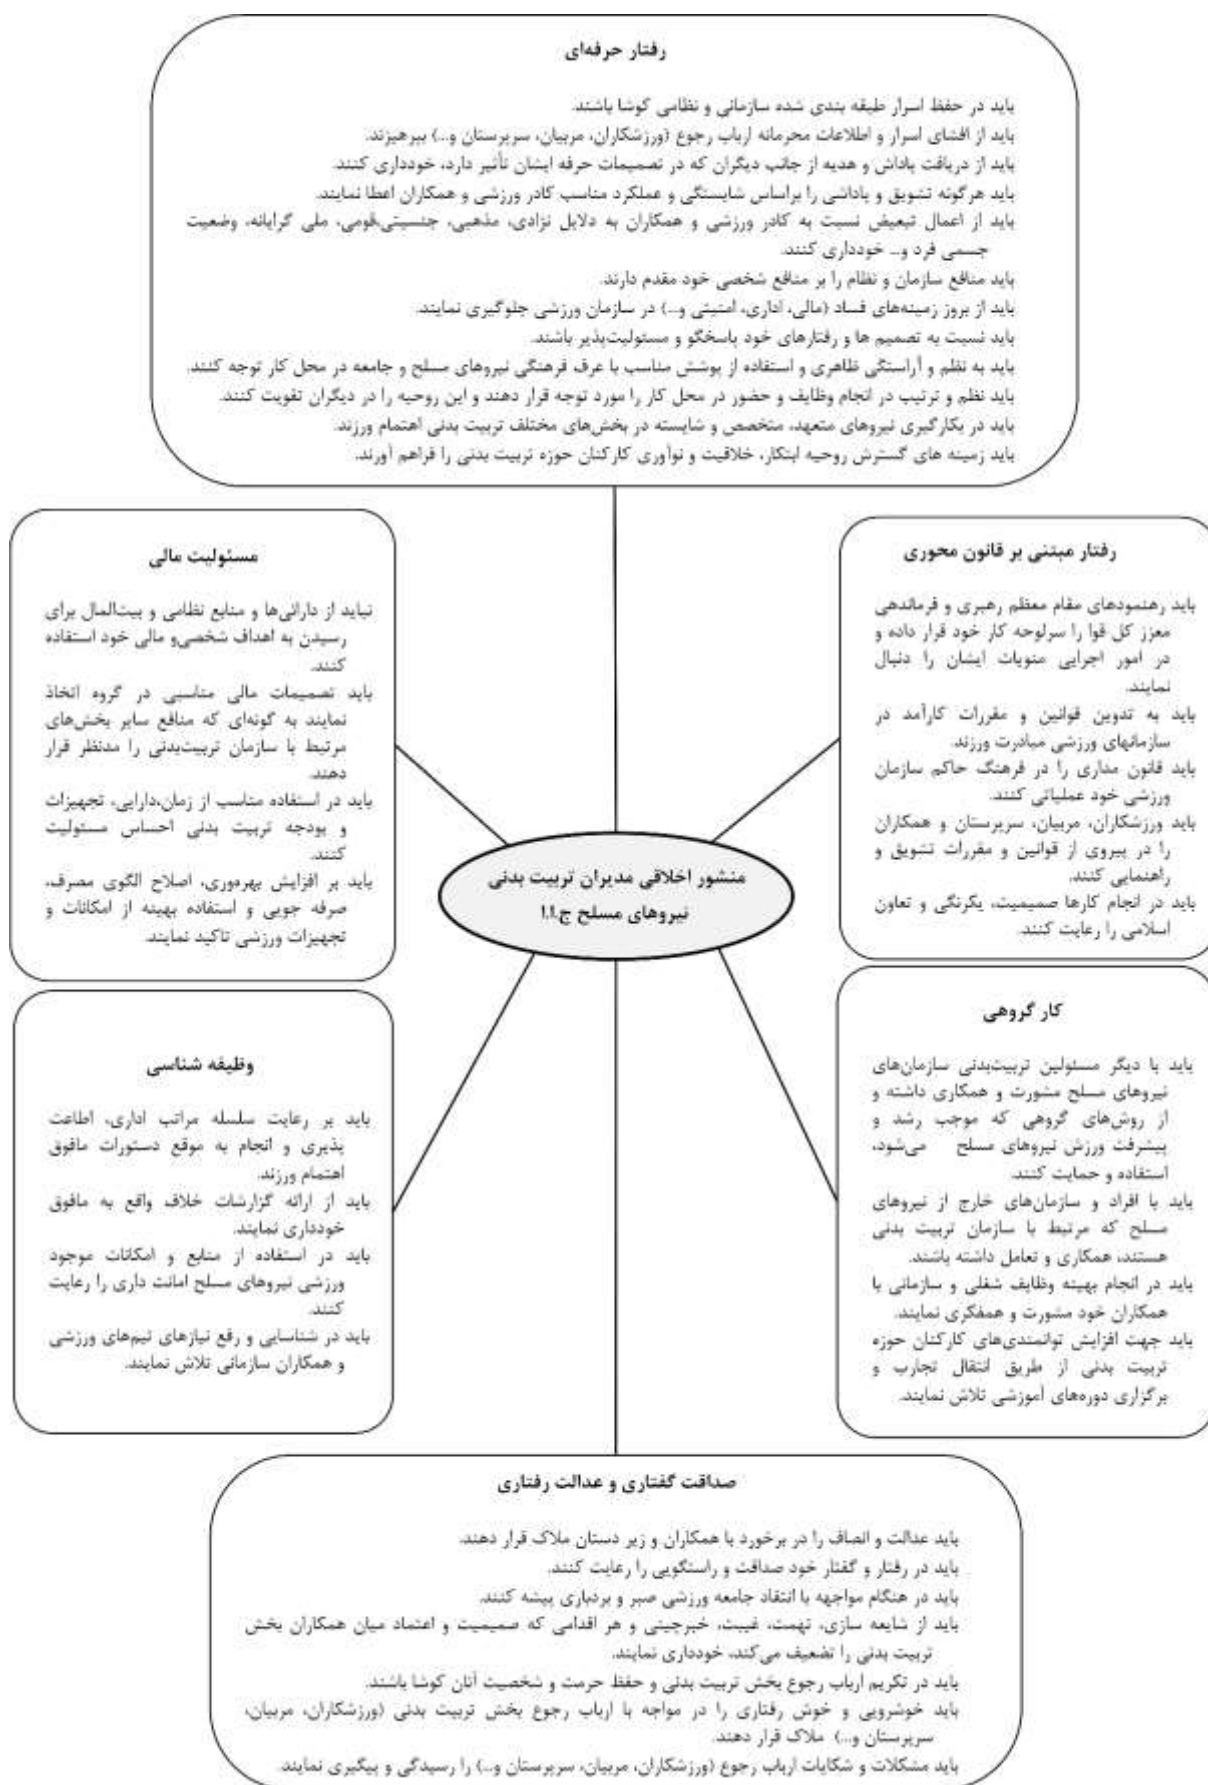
رفتار حرفه‌ای

باید در حفظ اسرار طبقه بندی شده سازمانی و نظامی کوشا باشند.
باید از افشای اسرار و اطلاعات محرمانه ارباب رجوع (ورزشکاران، مربیان، سرپرستان و...) بپرهیزند.
باید از دریافت پاداش و هدیه از جانب دیگران که در تصمیمات حرفه ایشان تأثیر دارد، خودداری کنند.
باید هرگونه تشویق و پاداشی را براساس شایستگی و عملکرد مناسب کادر ورزشی و همکاران اعطا نمایند.
باید از اعمال تبعیض نسبت به کادر ورزشی و همکاران به دلایل نژادی، مذهبی، جنسیتی،قومی، ملی گرایانه، وضعیت جسمی فرد و... خودداری کنند.
باید منافع سازمان و نظام را بر منافع شخصی خود مقدم دارند.
باید از بروز زمینه‌های فساد (مالی، اداری، امنیتی و...) در سازمان ورزشی جلوگیری نمایند.
باید نسبت به تصمیم ها و رفتارهای خود پاسخگو و مسئولیت‌پذیر باشند.
باید به نظم و آراستگی ظاهری و استفاده از پوشش مناسب با عرف فرهنگی نیروهای مسلح و جامعه در محل کار توجه کنند.
باید نظم و ترتیب در انجام وظایف و حضور در محل کار را مورد توجه قرار دهند و این روحیه را در دیگران تقویت کنند.
باید در بکارگیری نیروهای متعهد، متخصص و شایسته در بخش‌های مختلف تربیت بدنی اهتمام ورزند.
باید زمینه های گسترش روحیه ابتکار، خلاقیت و نوآوری کارکنان حوزه تربیت بدنی را فراهم آورند.

مسئولیت مالی

نباید از دارائی‌ها و منابع نظامی و بیت‌المال برای رسیدن به اهداف شخصی و مالی خود استفاده کنند.
باید تصمیمات مالی مناسبی در گروه اتخاذ نمایند به گونه‌ای که منافع سایر بخش‌های مرتبط با سازمان تربیت‌بدنی را مدنظر قرار دهند.
باید در استفاده مناسب از زمان،دارایی، تجهیزات و بودجه تربیت بدنی احساس مسئولیت کنند.
باید بر افزایش بهره‌وری، اصلاح الگوی مصرف، صرفه جویی و استفاده بهینه از امکانات و تجهیزات ورزشی تاکید نمایند.

رفتار مبتنی بر قانون محوری

باید رهنمودهای مقام معظم رهبری و فرماندهی معزز کل قوا را سرلوحه کار خود قرار داده و در امور اجرایی منویات ایشان را دنبال نمایند.
باید به تدوین قوانین و مقررات کارآمد در سازمانهای ورزشی مبادرت ورزند.
باید قانون مداری را در فرهنگ حاکم سازمان ورزشی خود عملیاتی کنند.
باید ورزشکاران، مربیان، سرپرستان و همکاران را در پیروی از قوانین و مقررات تشویق و راهنمایی کنند.
باید در انجام کارها صمیمیت، یکرنگی و تعاون اسلامی را رعایت کنند.

منشور اخلاقی مدیران تربیت بدنی نیروهای مسلح ج.ا.ا

وظیفه شناسی

باید بر رعایت سلسله مراتب اداری، اطاعت پذیری و انجام به موقع دستورات مافوق اهتمام ورزند.
باید از ارائه گزارشات خلاف واقع به مافوق خودداری نمایند.
باید در استفاده از منابع و امکانات موجود ورزشی نیروهای مسلح امانت داری را رعایت کنند.
باید در شناسایی و رفع نیازهای تیم‌های ورزشی و همکاران سازمانی تلاش نمایند.

کار گروهی

باید با دیگر مسئولین تربیت‌بدنی سازمان‌های نیروهای مسلح مشورت و همکاری داشته و از روش‌های گروهی که موجب رشد و پیشرفت ورزش نیروهای مسلح می‌شود، استفاده و حمایت کنند.
باید با افراد و سازمان‌های خارج از نیروهای مسلح که مرتبط با سازمان تربیت بدنی هستند، همکاری و تعامل داشته باشند.
باید در انجام بهینه وظایف شغلی و سازمانی با همکاران خود مشورت و همفکری نمایند.
باید جهت افزایش توانمندی‌های کارکنان حوزه تربیت بدنی از طریق انتقال تجارب و برگزاری دوره‌های آموزشی تلاش نمایند.

صداقت گفتاری و عدالت رفتاری

باید عدالت و انصاف را در برخورد با همکاران و زیر دستان ملاک قرار دهند.
باید در رفتار و گفتار خود صداقت و راستگویی را رعایت کنند.
باید در هنگام مواجهه با انتقاد جامعه ورزشی صبر و بردباری پیشه کنند.
باید از شایعه سازی، تهمت، غیبت، خبرچینی و هر اقدامی که صمیمیت و اعتماد میان همکاران بخش تربیت بدنی را تضعیف می‌کند، خودداری نمایند.
باید در تکریم ارباب رجوع بخش تربیت بدنی و حفظ حرمت و شخصیت آنان کوشا باشند.
باید خوشرویی و خوش رفتاری را در مواجه با ارباب رجوع بخش تربیت بدنی (ورزشکاران، مربیان، سرپرستان و...) ملاک قرار دهند.
باید مشکلات و شکایات ارباب رجوع (ورزشکاران، مربیان، سرپرستان و...) را رسیدگی و پیگیری نمایند.